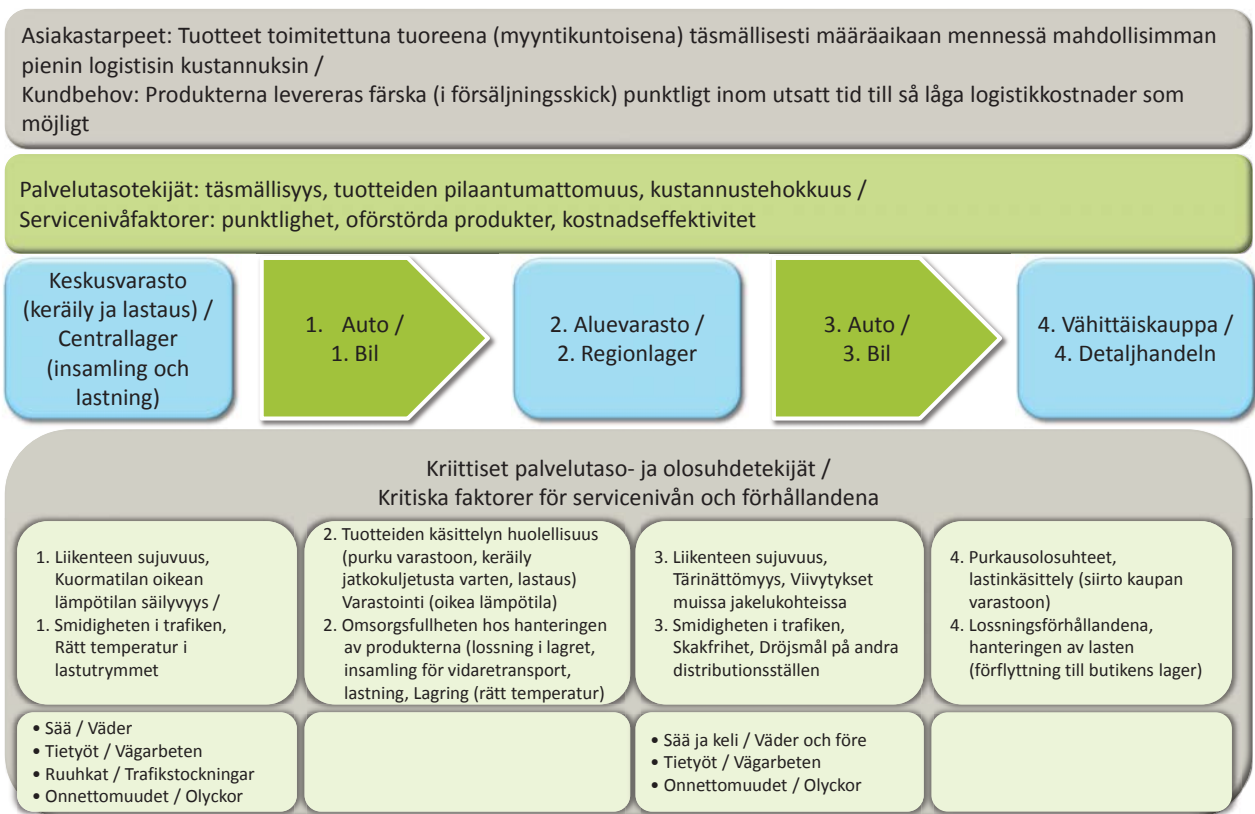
Asiakastarpeet: Tuotteet toimitettuna tuoreena (myyntikuntoisena) täsmällisesti määräaikaan mennessä mahdollisimman pienin logistisin kustannuksin /
Kundbehov: Produkterna levereras färska (i försäljningsskick) punktligt inom utsatt tid till så låga logistikkostnader som möjligt

Palvelutasotekijät: täsmällisyys, tuotteiden pilaantumattomuus, kustannustehokkuus /
Servicenivåfaktorer: punktlighet, oförstörda produkter, kostnadseffektivitet

Keskusvarasto (keräily ja lastaus) / Centrallager (insamling och lastning)

1. Auto / 1. Bil

2. Aluevarasto / 2. Regionlager

3. Auto / 3. Bil

4. Vähittäiskauppa / 4. Detaljhandeln

Kriittiset palvelutaso- ja olosuhdetekijät /
Kritiska faktorer för servicenivån och förhållandena

1. Liikenteen sujuvuus, Kuormatilan oikean lämpötilan säilyvyys /
1. Smidigheten i trafiken, Rätt temperatur i lastutrymmet

2. Tuotteiden käsittelyn huolellisuus (purku varastoon, keräily jatkokuljetusta varten, lastaus) Varastointi (oikea lämpötila)
2. Omsorgsfullheten hos hanteringen av produkterna (lossning i lagret, insamling för vidaretransport, lastning, Lagring (rätt temperatur)

3. Liikenteen sujuvuus, Tärinättömyys, Viivytykset muissa jakelukohteissa
3. Smidigheten i trafiken, Skakfrihet, Dröjsmål på andra distributionsställen

4. Purkausolosuhteet, lastinkäsittely (siirto kaupan varastoon)
4. Lossningsförhållandena, hanteringen av lasten (förflyttning till butikens lager)

• Sää / Väder
• Tietyöt / Vägarbeten
• Ruuhkat / Trafikstockningar
• Onnettomuudet / Olyckor

• Sää ja keli / Väder och före
• Tietyöt / Vägarbeten
• Onnettomuudet / Olyckor